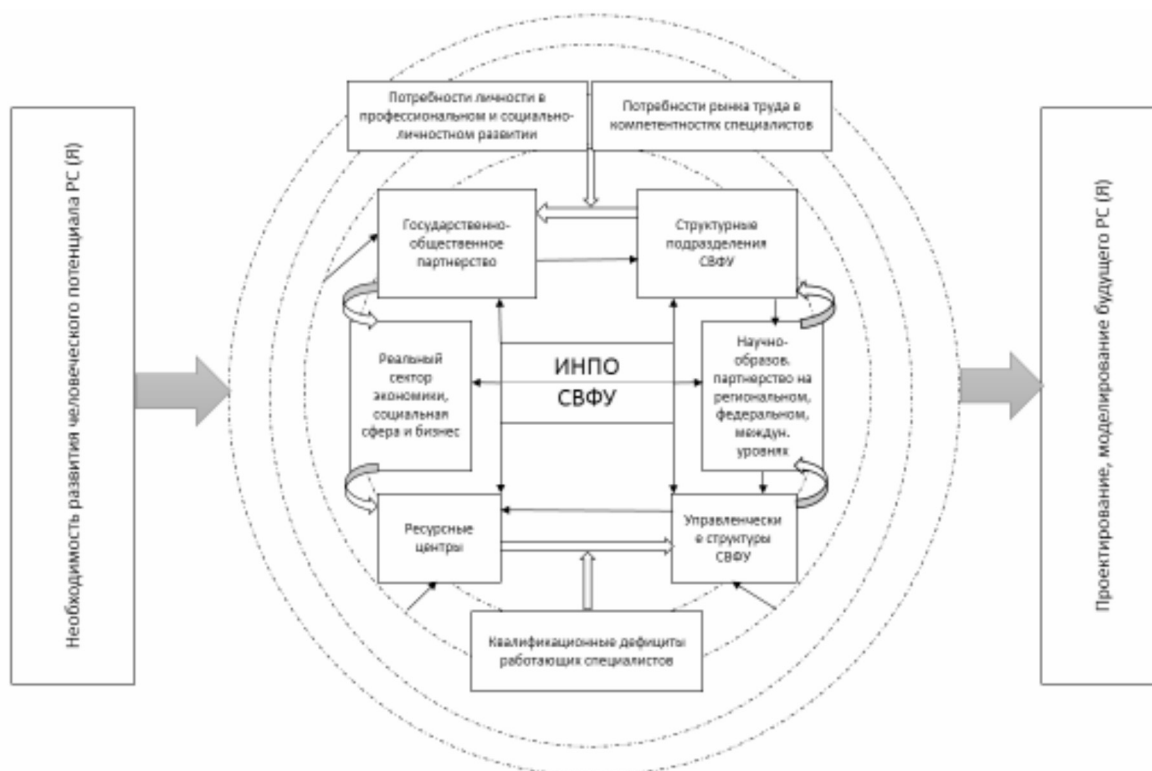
Необходимость развития человеческого потенциала РС (Я)

Потребности личности в профессиональном и социально-личностном развитии

Потребности рынка труда в компетентностях специалистов

Государственно-общественное партнерство

Структурные подразделения СВФУ

Реальный сектор экономики, социальная сфера и бизнес

ИНПО СВФУ

Научно-образов. партнерство на региональном, федеральном, междун. уровнях

Ресурсные центры

Управленчески е структуры СВФУ

Квалификационные дефициты работающих специалистов

Проектирование, моделирование будущего РС (Я)